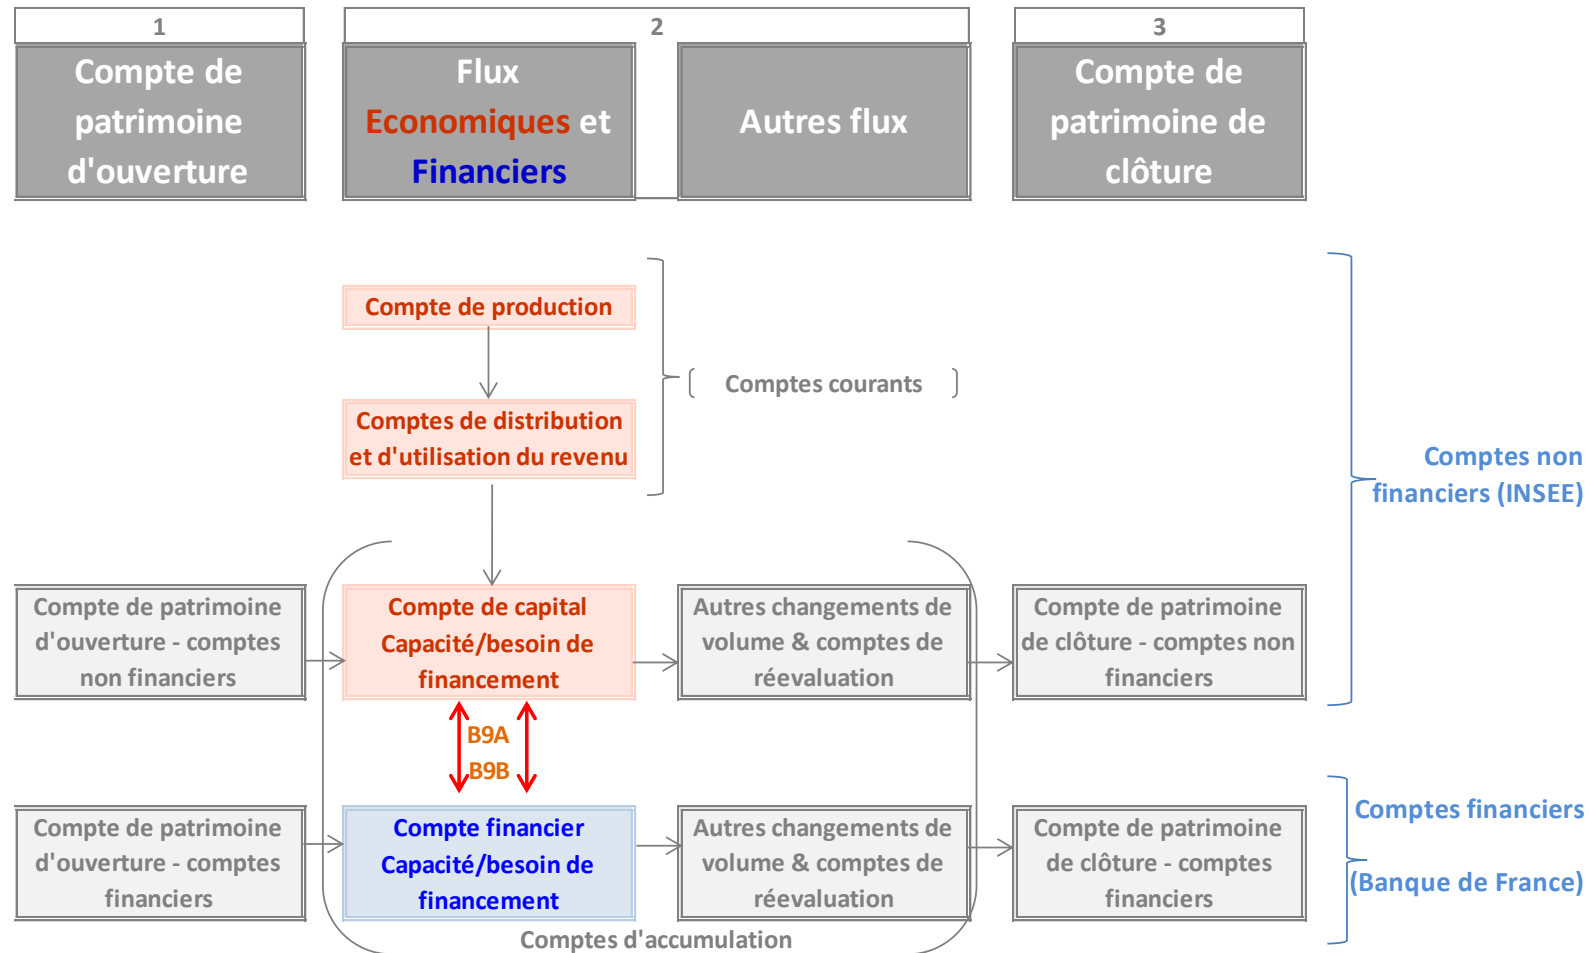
1

Compte de patrimoine d'ouverture

2

Flux Economiques et Financiers

Autres flux

3

Compte de patrimoine de clôture

Compte de production

Comptes de distribution et d'utilisation du revenu

Comptes courants

Comptes non financiers (INSEE)

Compte de patrimoine d'ouverture - comptes non financiers

Compte de capital Capacité/besoin de financement

Autres changements de volume & comptes de réevaluation

Compte de patrimoine de clôture - comptes non financiers

B9A

B9B

Comptes financiers

(Banque de France)

Compte de patrimoine d'ouverture - comptes financiers

Compte financier Capacité/besoin de financement

Autres changements de volume & comptes de réevaluation

Compte de patrimoine de clôture - comptes financiers

Comptes d'accumulation